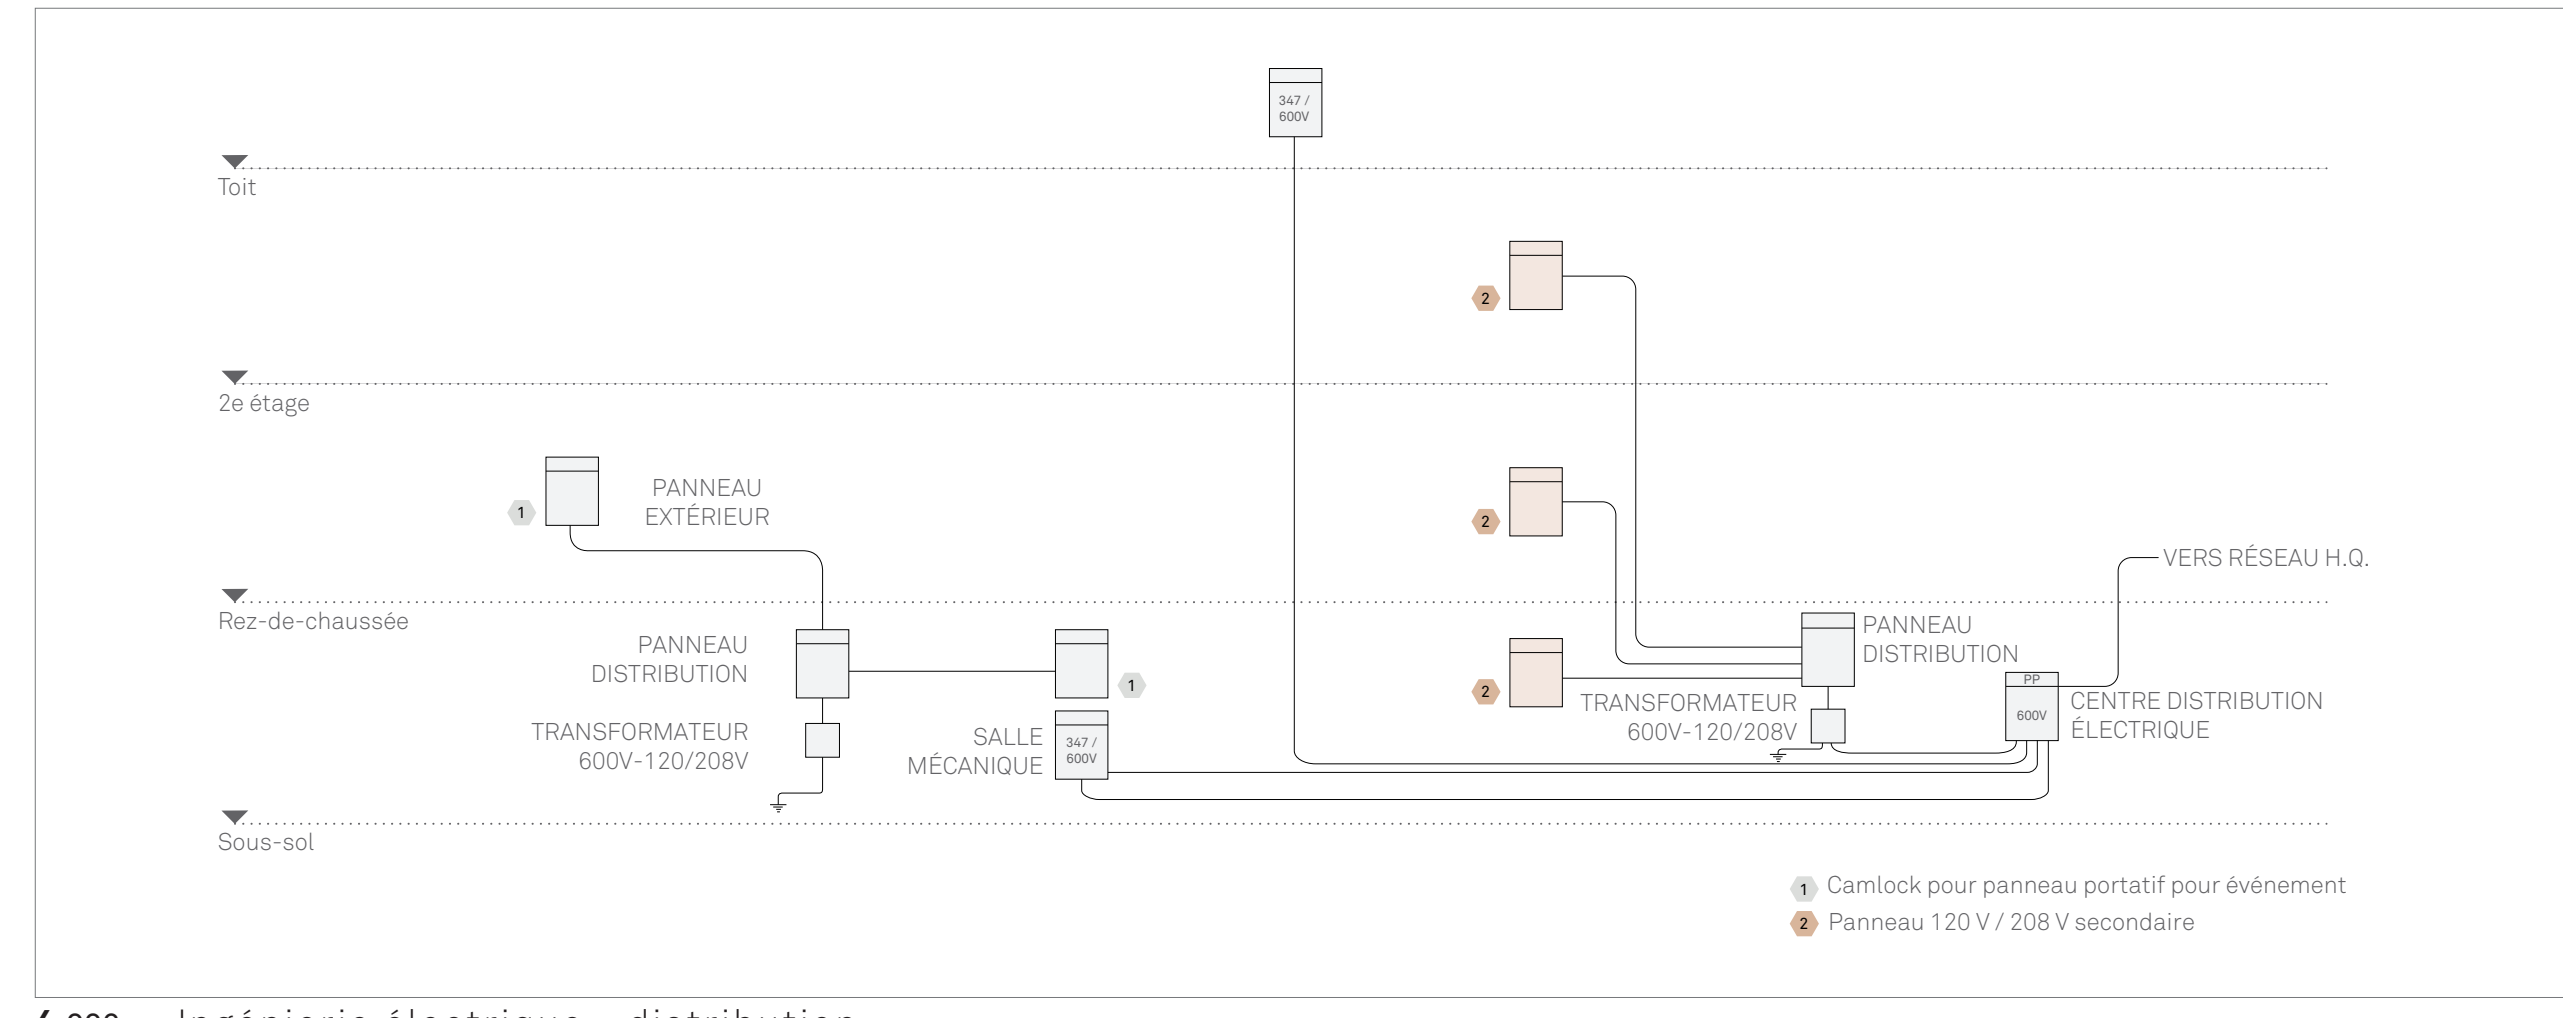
347 / 600V

Toit

2

2e étage

1

PANNEAU EXTÉRIEUR

2

VERS RÉSEAU H.Q.

Rez-de-chaussée

PANNEAU DISTRIBUTION

1

PANNEAU DISTRIBUTION

2

TRANSFORMATEUR 600V-120/208V

PP

600V

CENTRE DISTRIBUTION ÉLECTRIQUE

TRANSFORMATEUR 600V-120/208V

SALLE MÉCANIQUE

347 / 600V

Sous-sol

1 Camlock pour panneau portatif pour événement

2 Panneau 120 V / 208 V secondaire

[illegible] Ingénierie électrique - distribution